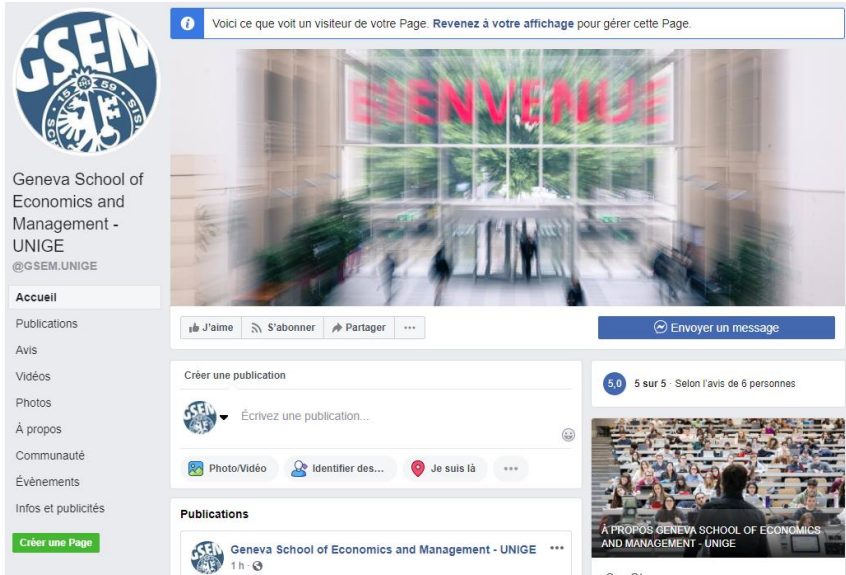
GSEM 15 59

Geneva School of Economics and Management - UNIGE
@GSEM.UNIGE

Accueil
Publications
Avis
Vidéos
Photos
À propos
Communauté
Évènements
Infos et publicités

Créer une Page

Voici ce que voit un visiteur de votre Page. Revenez à votre affichage pour gérer cette Page.

BIENVENUE

J'aime
S'abonner
Partager
···
Envoyer un message

Créer une publication
Écrivez une publication...
Photo/Vidéo
Identifier des...
Je suis là
···

5,0 5 sur 5 · Selon l'avis de 6 personnes

À PROPOS GENEVA SCHOOL OF ECONOMICS AND MANAGEMENT - UNIGE

Publications
Geneva School of Economics and Management - UNIGE
1 h ·